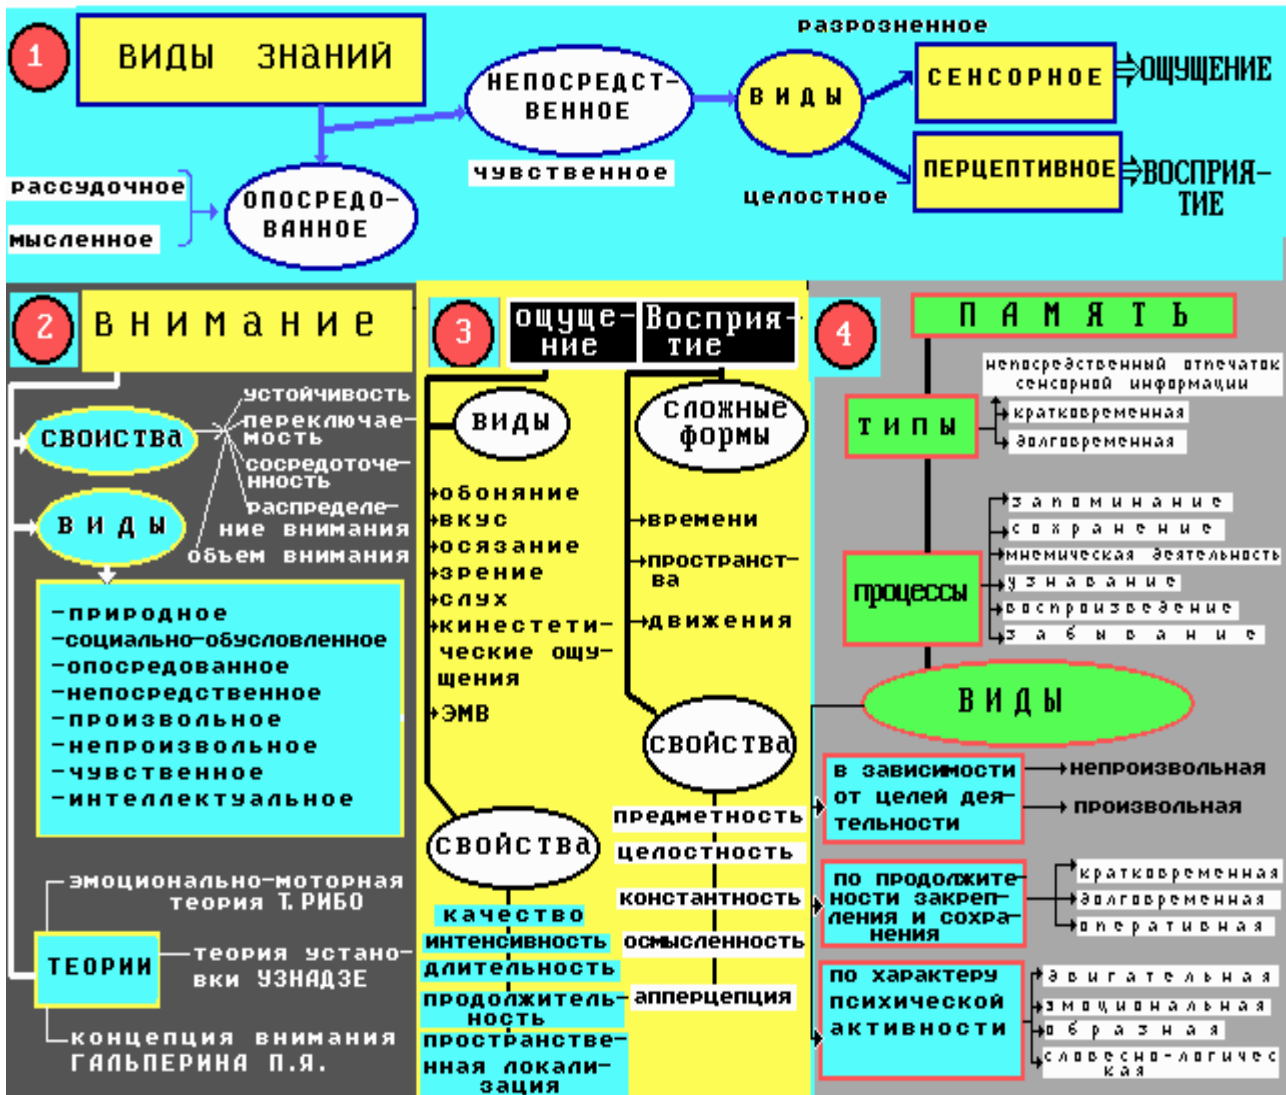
1 ВИДЫ ЗНАНИЙ

разрозненное

НЕПОСРЕДСТВЕННОЕ

чувственное

ВИДЫ

СЕНСОРНОЕ ⇒ОЩУЩЕНИЕ

ПЕРЦЕПТИВНОЕ ⇒ВОСПРИЯТИЕ

целостное

рассудочное
мысленное

ОПОСРЕДОВАННОЕ

2 ВНИМАНИЕ

СВОЙСТВА

устойчивость
переключаемость
сосредоточенность
распределение внимания
объем внимания

ВИДЫ

-природное
-социально-обусловленное
-опосредованное
-непосредственное
-произвольное
-непроизвольное
-чувственное
-интеллектуальное

эмоционально-моторная теория Т. РИБО

ТЕОРИИ

теория установки УЗНАДЗЕ

концепция внимания ГАЛЬПЕРИНА П.Я.

3 ощущение Восприятие

виды

обоняние
вкус
осязание
зрение
слух
кинестетические ощущения
ЭМВ

сложные формы

времени
пространства
движения

свойства

предметность
целостность
константность
осмысленность
апперцепция

свойства

качество
интенсивность
длительность
продолжительность
пространственная локализация

4 ПАМЯТЬ

непосредственный отпечаток сенсорной информации

типы

кратковременная
долговременная

запоминание
сохранение
мнемическая деятельность
узнавание
воспроизведение
забывание

процессы

ВИДЫ

в зависимости от целей деятельности

непроизвольная
произвольная

по продолжительности закрепления и сохранения

кратковременная
долговременная
оперативная

по характеру психической активности

двигательная
эмоциональная
образная
словесно-логическая